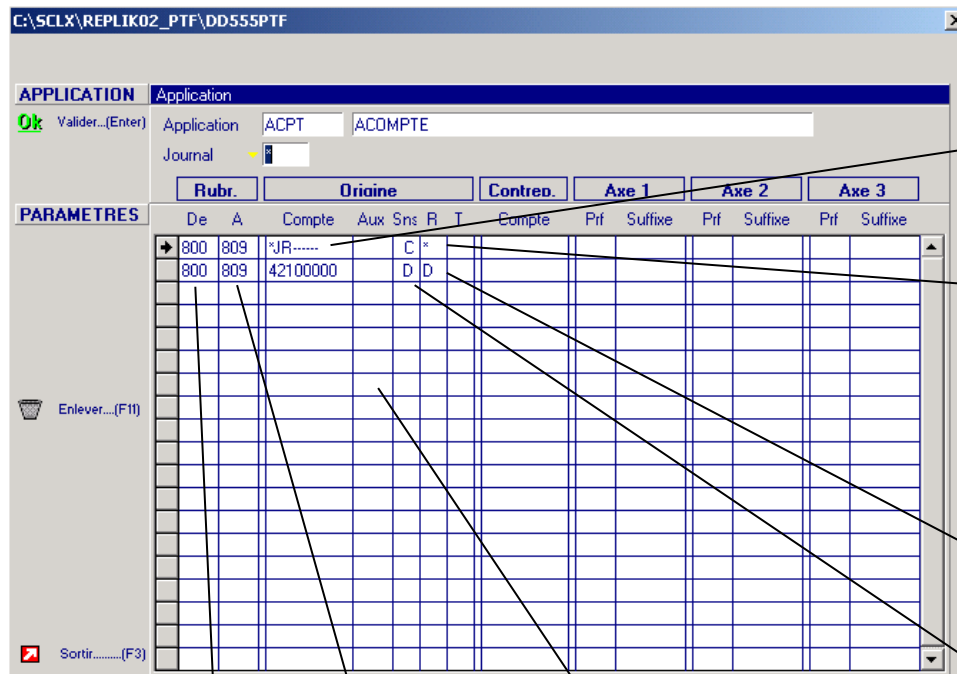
C:\SCLX\REPLIK02_PTF\DD555PTF

APPLICATION

Ok Valider...(Enter)

PARAMETRES

Enlever....(F11)

Sortir.........(F3)

Application

Application ACPT ACOMPTE

Journal *

| Rubr. | | Origine | | | | | Contrep. | Axe 1 | | Axe 2 | | Axe 3 | |
|---|---|---|---|---|---|---|---|---|---|---|---|---|---|
| De | A | Compte | Aux | Sns | R | T | Compte | Prf | Suffixe | Prf | Suffixe | Prf | Suffixe |
| 800 | 809 | *JR------ | | C | * | | | | | | | | |
| 800 | 809 | 42100000 | | D | D | | | | | | | | |